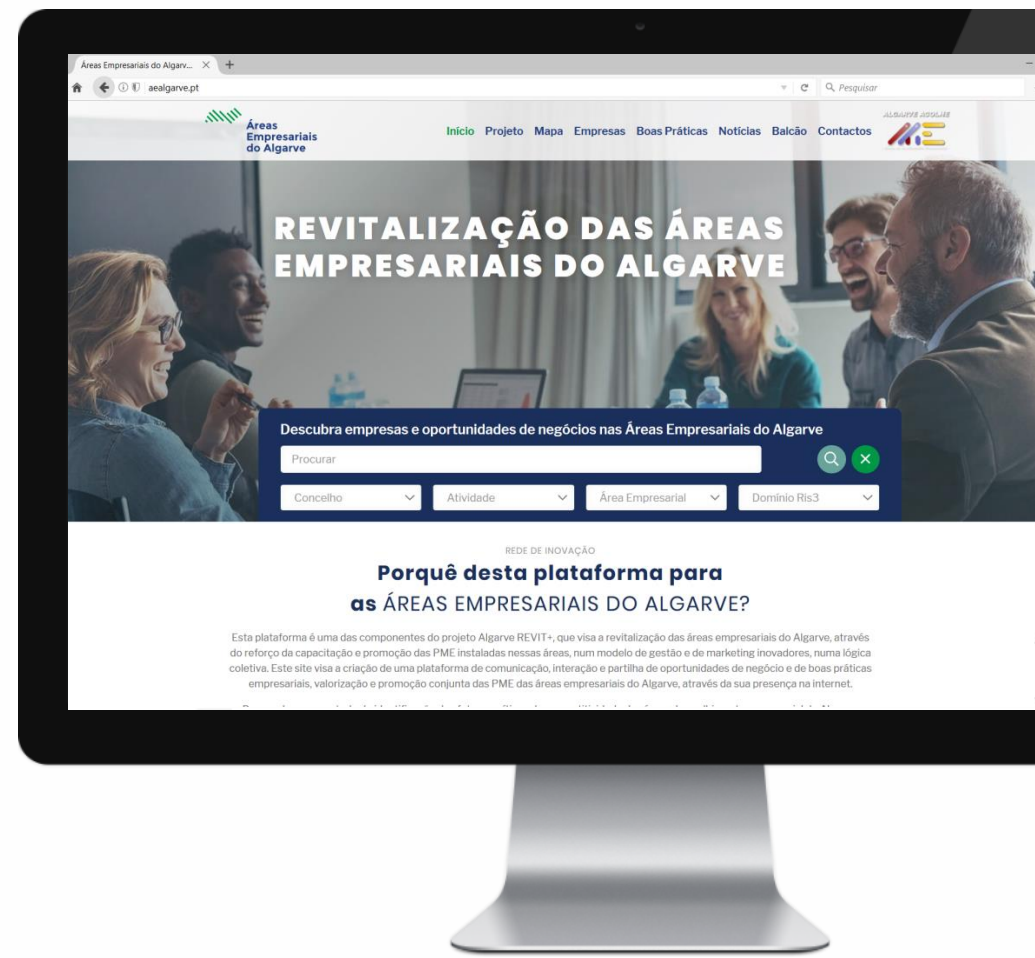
Áreas Empresariais do Algarv... × +

aealgarve.pt

Pesquisar

Áreas Empresariais do Algarve

Início Projeto Mapa Empresas Boas Práticas Notícias Balcão Contactos

ALGARVE ACOLHE

REVITALIZAÇÃO DAS ÁREAS EMPRESARIAIS DO ALGARVE

Descubra empresas e oportunidades de negócios nas Áreas Empresariais do Algarve

Procurar

Concelho

Atividade

Área Empresarial

Domínio Ris3

REDE DE INOVAÇÃO

Porquê desta plataforma para as ÁREAS EMPRESARIAIS DO ALGARVE?

Esta plataforma é uma das componentes do projeto Algarve REVIT+, que visa a revitalização das áreas empresariais do Algarve, através do reforço da capacitação e promoção das PME instaladas nessas áreas, num modelo de gestão e de marketing inovadores, numa lógica coletiva. Este site visa a criação de uma plataforma de comunicação, interação e partilha de oportunidades de negócio e de boas práticas empresariais, valorização e promoção conjunta das PME das áreas empresariais do Algarve, através da sua presença na internet.

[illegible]